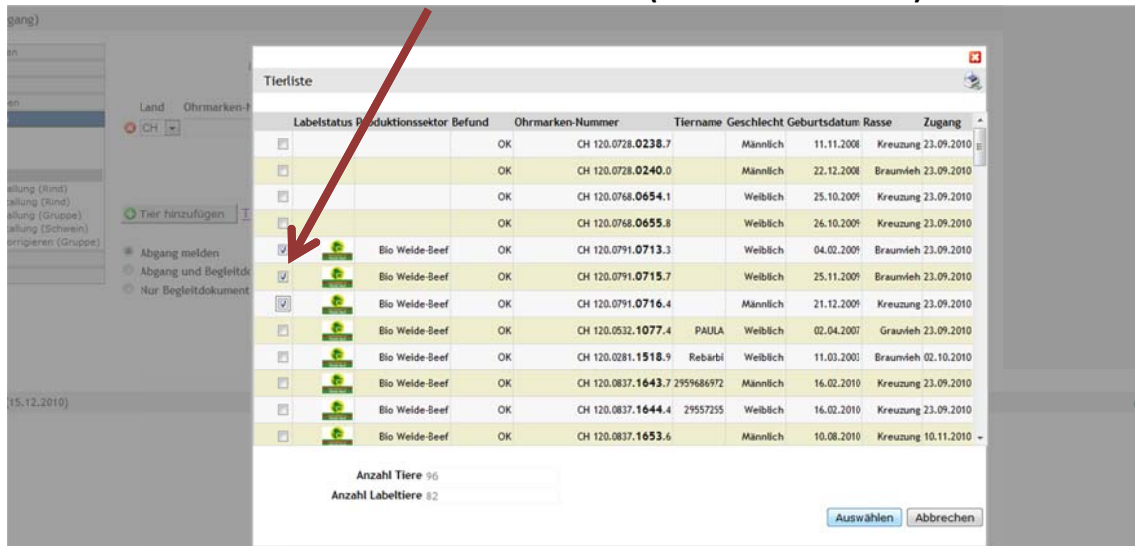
gang)

Land Ohrmarken-N

CH

allung (Rind)
allung (Rind)
allung (Gruppe)
allung (Schwein)
orrigieren (Gruppe)

Tier hinzufügen

Abgang melden
Abgang und Begleitdo
Nur Begleitdokument

(15.12.2010)

Tierliste

| | Labelstatus | Produktionssektor | Befund | Ohrmarken-Nummer | Tiername | Geschlecht | Geburtsdatum | Rasse | Zugang |
|---|---|---|---|---|---|---|---|---|---|
| | | | OK | CH 120.0728.**0238**.7 | | Männlich | 11.11.2008 | Kreuzung | 23.09.2010 |
| | | | OK | CH 120.0728.**0240**.0 | | Männlich | 22.12.2008 | Braunvieh | 23.09.2010 |
| | | | OK | CH 120.0768.**0654**.1 | | Weiblich | 25.10.2009 | Kreuzung | 23.09.2010 |
| | | | OK | CH 120.0768.**0655**.8 | | Weiblich | 26.10.2009 | Kreuzung | 23.09.2010 |
| ☑ | | Bio Weide-Beef | OK | CH 120.0791.**0713**.3 | | Weiblich | 04.02.2009 | Braunvieh | 23.09.2010 |
| ☑ | | Bio Weide-Beef | OK | CH 120.0791.**0715**.7 | | Weiblich | 25.11.2009 | Braunvieh | 23.09.2010 |
| ☑ | | Bio Weide-Beef | OK | CH 120.0791.**0716**.4 | | Männlich | 21.12.2009 | Kreuzung | 23.09.2010 |
| | | Bio Weide-Beef | OK | CH 120.0532.**1077**.4 | PAULA | Weiblich | 02.04.2007 | Grauvieh | 23.09.2010 |
| | | Bio Weide-Beef | OK | CH 120.0281.**1518**.9 | Rebärbi | Weiblich | 11.03.2003 | Braunvieh | 02.10.2010 |
| | | Bio Weide-Beef | OK | CH 120.0837.**1643**.7 | 2959686972 | Männlich | 16.02.2010 | Kreuzung | 23.09.2010 |
| | | Bio Weide-Beef | OK | CH 120.0837.**1644**.4 | 29557255 | Weiblich | 16.02.2010 | Kreuzung | 23.09.2010 |
| | | Bio Weide-Beef | OK | CH 120.0837.**1653**.6 | | Männlich | 10.08.2010 | Kreuzung | 10.11.2010 |

Anzahl Tiere 96
Anzahl Labeltiere 82

Auswählen Abbrechen